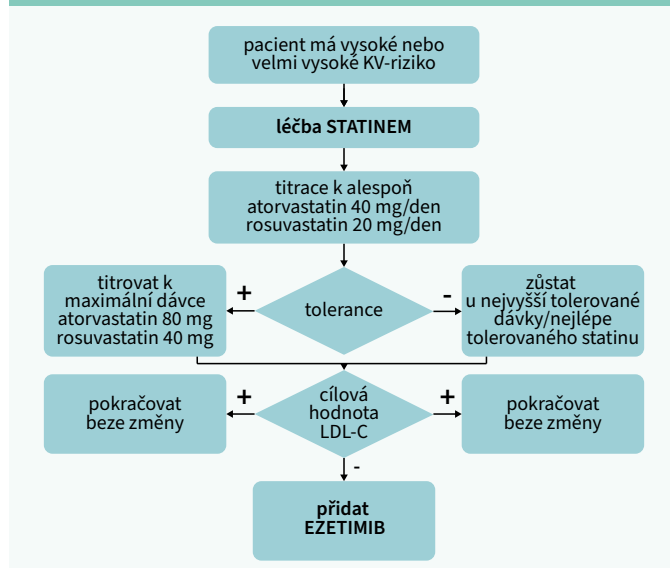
pacient má vysoké nebo velmi vysoké KV-riziko

léčba STATINEM

titrace k alespoň atorvastatin 40 mg/den rosuvastatin 20 mg/den

titrovat k maximální dávce atorvastatin 80 mg rosuvastatin 40 mg

+

tolerance

-

zůstat u nejvyšší tolerované dávky/nejlépe tolerovaného statinu

pokračovat beze změny

+

cílová hodnota LDL-C

+

pokračovat beze změny

-

přidat EZETIMIB